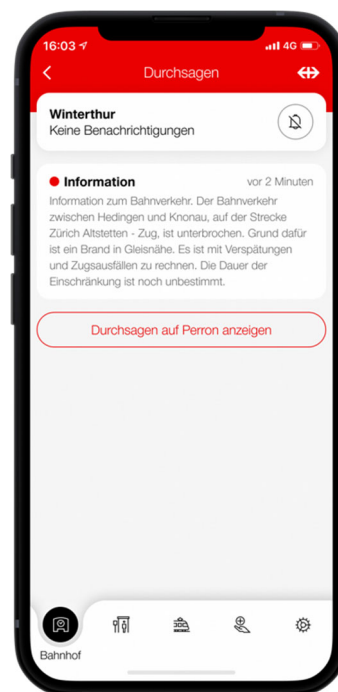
16:03

4G

Durchsagen

Winterthur
Keine Benachrichtigungen

Information

vor 2 Minuten

Information zum Bahnverkehr. Der Bahnverkehr zwischen Hedingen und Knonau, auf der Strecke Zürich Altstetten - Zug, ist unterbrochen. Grund dafür ist ein Brand in Gleisnähe. Es ist mit Verspätungen und Zugsausfällen zu rechnen. Die Dauer der Einschränkung ist noch unbestimmt.

Durchsagen auf Perron anzeigen

Bahnhof